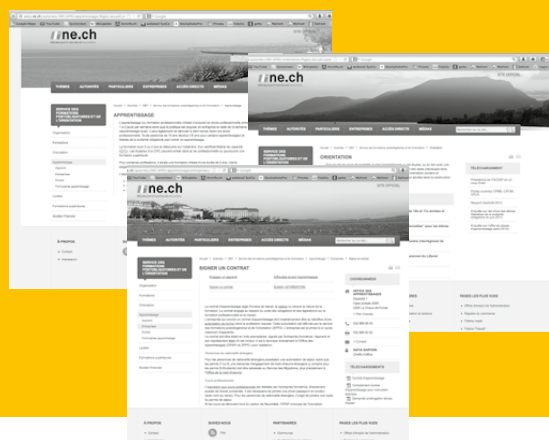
ne.ch
THÈMES AUTORITÉS PARTICULIERS ENTREPRISES ACCÈS DIRECTS MÉDIAS
APPRENTISSAGE
ne.ch
THÈMES AUTORITÉS PARTICULIERS ENTREPRISES ACCÈS DIRECTS MÉDIAS
ORIENTATION
TÉLÉCHARGEMENT
ne.ch
SITE OFFICIEL
THÈMES AUTORITÉS PARTICULIERS ENTREPRISES ACCÈS DIRECTS MÉDIAS
SERVICE DES FORMATIONS POSTOBLIGATOIRES ET DE L'ORIENTATION
SIGNER UN CONTRAT
COORDONNÉES
OFFICE DES APPRENTISSAGES
TÉLÉCHARGEMENT
À PROPOS
PAGES LES PLUS VUES
PARTENAIRES